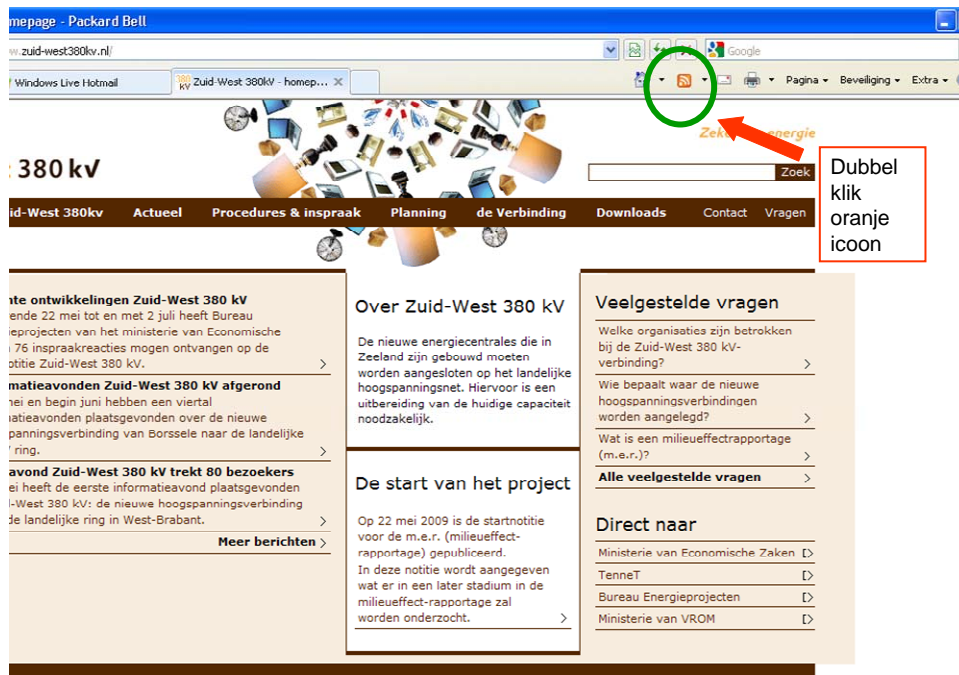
mepage - Packard Bell

w.zuid-west380kv.nl/

Google

Windows Live Hotmail

Zuid-West 380kV - homep...

Pagina ▾ Beveiliging ▾ Extra ▾

Zeker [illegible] energie

380 kV

Zoek

Dubbel klik oranje icoon

id-West 380kv Actueel Procedures & inspraak Planning de Verbinding Downloads Contact Vragen

nte ontwikkelingen Zuid-West 380 kV
ende 22 mei tot en met 2 juli heeft Bureau
ieprojecten van het ministerie van Economische
76 inspraakreacties mogen ontvangen op de
otitie Zuid-West 380 kV.

matieavonden Zuid-West 380 kV afgerond
nei en begin juni hebben een viertal
natieavonden plaatsgevonden over de nieuwe
panningsverbinding van Borssele naar de landelijke
ring.

avond Zuid-West 380 kV trekt 80 bezoekers
ei heeft de eerste informatieavond plaatsgevonden
-West 380 kV: de nieuwe hoogspanningsverbinding
de landelijke ring in West-Brabant.

Meer berichten

Over Zuid-West 380 kV

De nieuwe energiecentrales die in Zeeland zijn gebouwd moeten worden aangesloten op het landelijke hoogspanningsnet. Hiervoor is een uitbereiding van de huidige capaciteit noodzakelijk.

De start van het project

Op 22 mei 2009 is de startnotitie voor de m.e.r. (milieueffect-rapportage) gepubliceerd.
In deze notitie wordt aangegeven wat er in een later stadium in de milieueffect-rapportage zal worden onderzocht.

Veelgestelde vragen

Welke organisaties zijn betrokken bij de Zuid-West 380 kV-verbinding?

Wie bepaalt waar de nieuwe hoogspanningsverbindingen worden aangelegd?

Wat is een milieueffectrapportage (m.e.r.)?

Alle veelgestelde vragen

Direct naar

Ministerie van Economische Zaken

TenneT

Bureau Energieprojecten

Ministerie van VROM